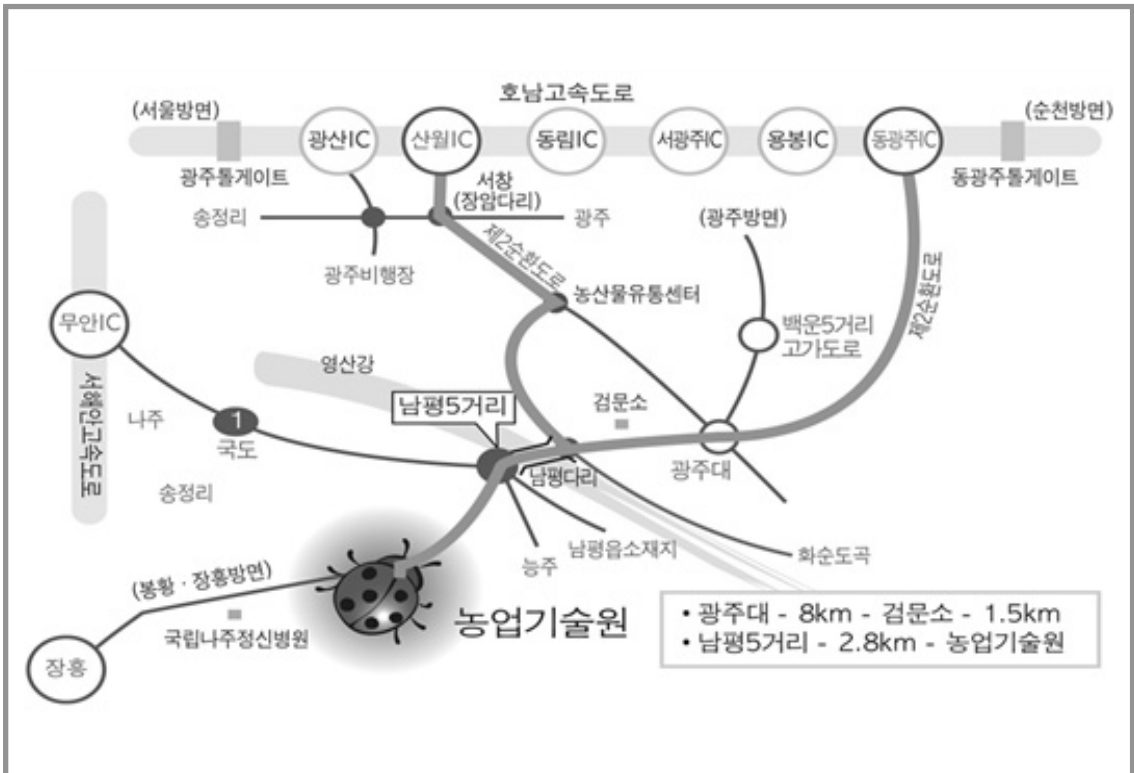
호남고속도로

(서울방면)

광주톨게이트

광산IC

산월IC

동림IC

서광주IC

용봉IC

동광주IC

(순천방면)

동광주톨게이트

송정리

서창 (장암다리)

광주

광주비행장

제2순환도로

농산물유통센터

(광주방면)

백운5거리 고가도로

제2순환도로

무안IC

서해안고속도로

영산강

나주

1 국도

남평5거리

검문소

광주대

송정리

남평다리

능주

남평읍소재지

화순도곡

(봉황 · 장흥방면)

국립나주정신병원

장흥

농업기술원

• 광주대 - 8km - 검문소 - 1.5km
• 남평5거리 - 2.8km - 농업기술원